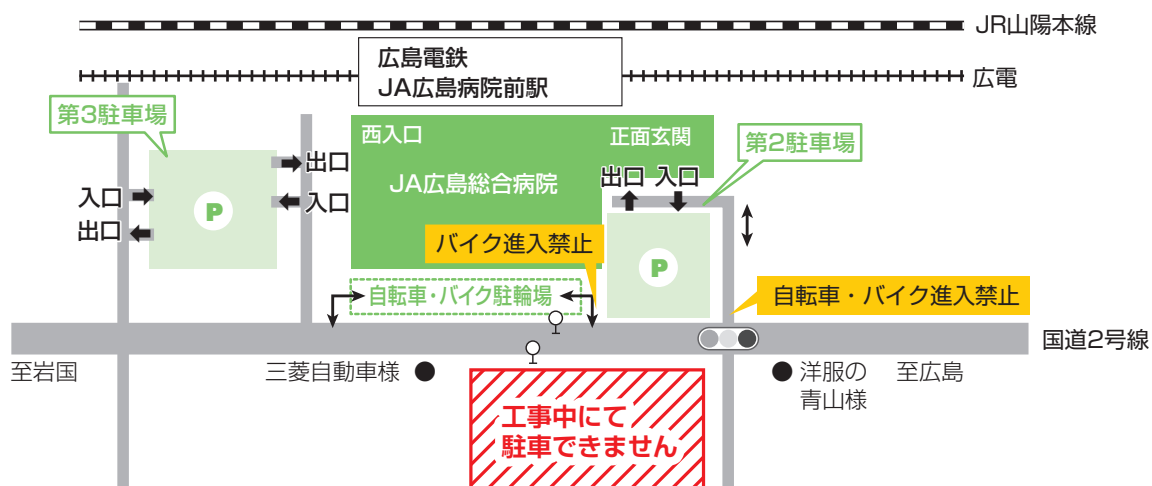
JR山陽本線

広島電鉄
JA広島病院前駅

広電

第3駐車場

出口
入口
出口
入口

P

西入口
正面玄関
JA広島総合病院

第2駐車場

出口 入口

バイク進入禁止

P

自転車・バイク駐輪場

自転車・バイク進入禁止

国道2号線

至岩国
三菱自動車様
洋服の青山様
至広島

工事中にて
駐車できません